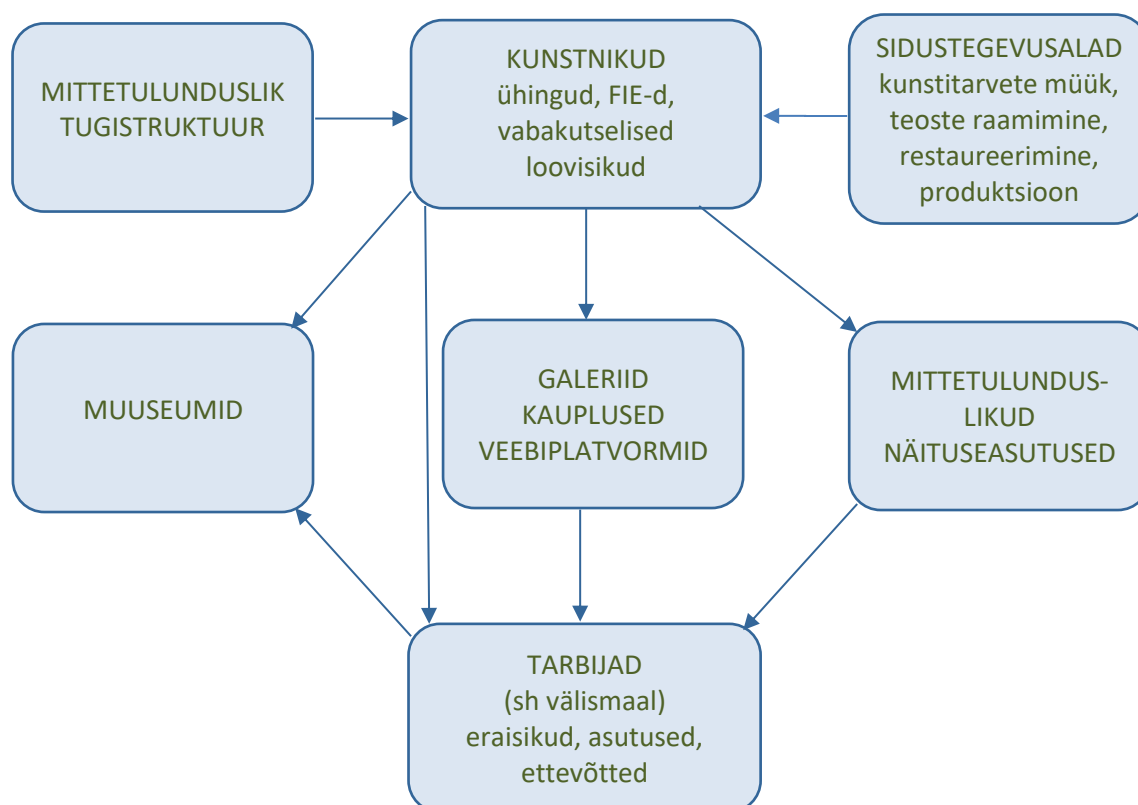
MITTETULUNDUSLIK TUGISTRUKTUUR

KUNSTNIKUD
ühingud, FIE-d, vabakutselised loovisikud

SIDUSTEGEVUSALAD
kunstitarvete müük, teoste raamimine, restaureerimine, produktsioon

MUUSEUMID

GALERIID
KAUPLUSED
VEEBIPLATVORMID

MITTETULUNDUSLIKUD NÄITUSEASUTUSED

TARBIJAD
(sh välismaal)
eraisikud, asutused, ettevõtted